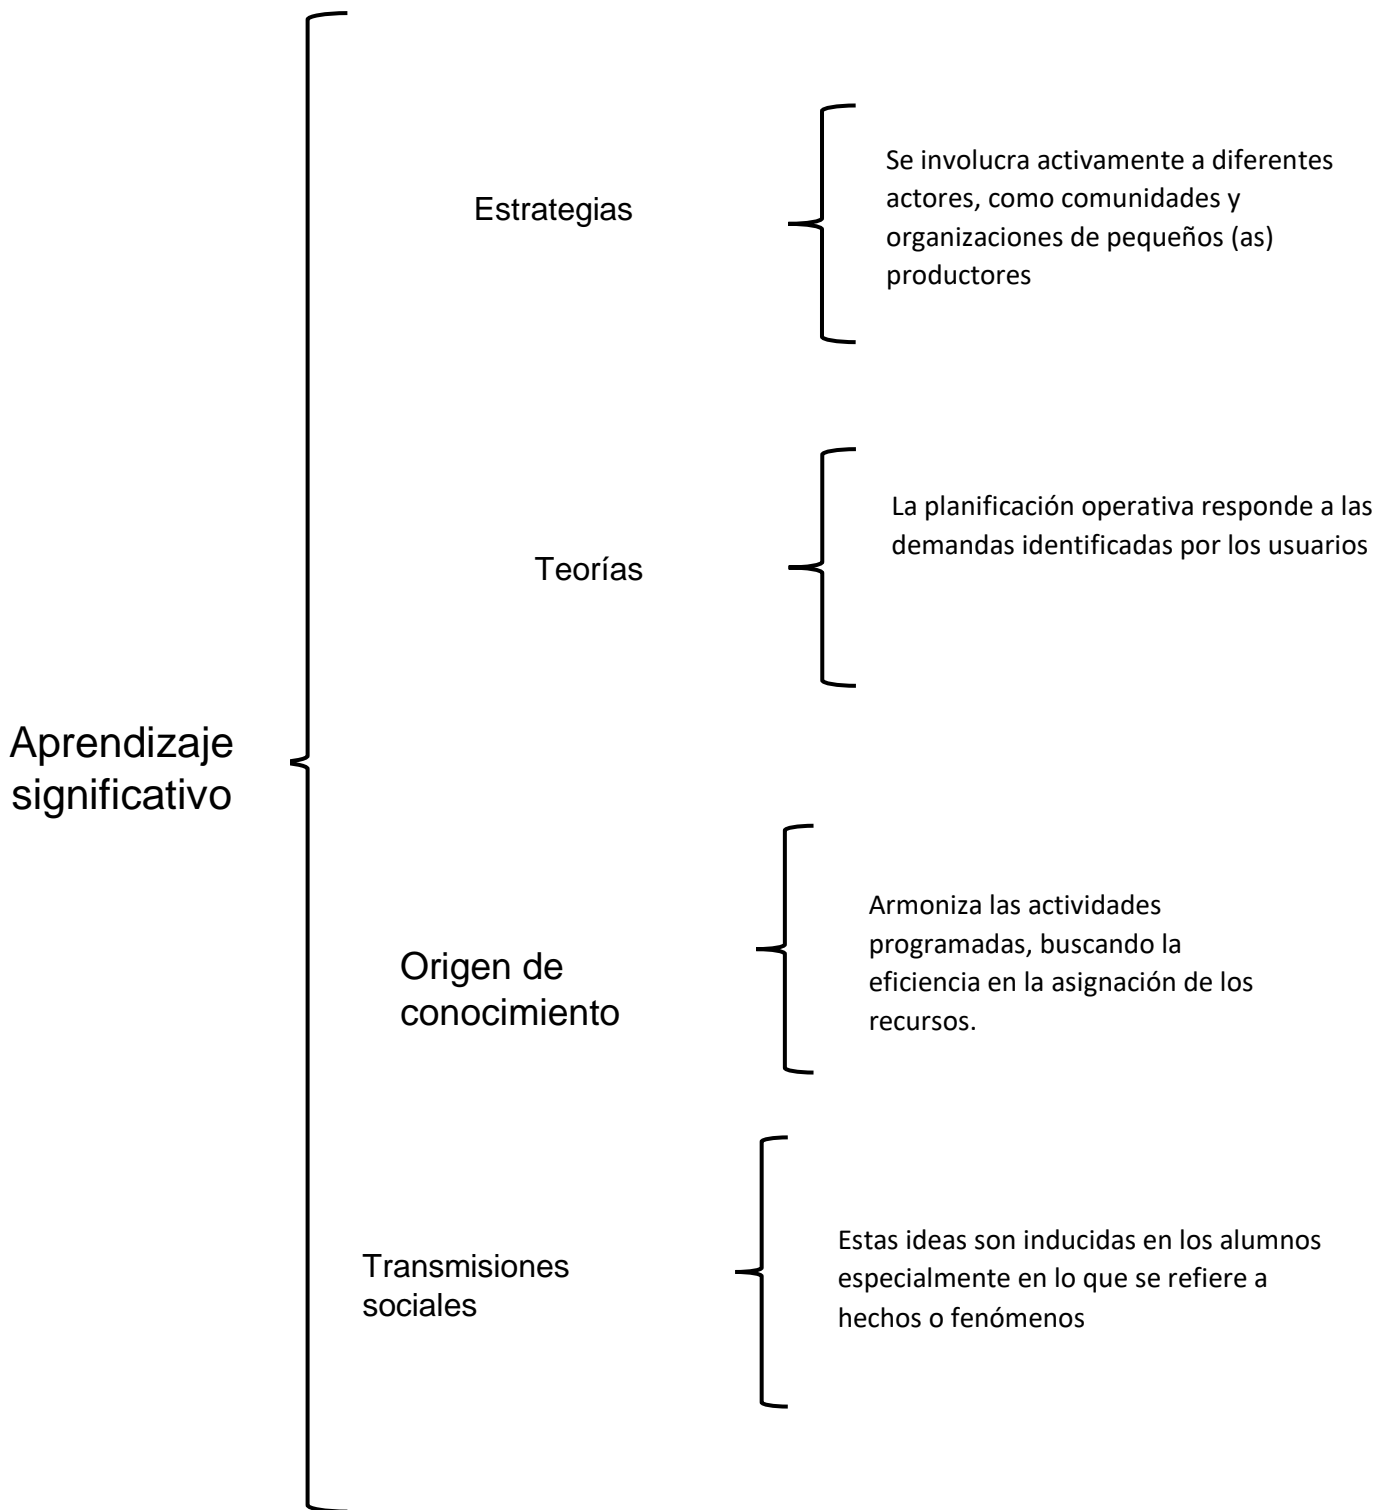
Aprendizaje significativo

Estrategias

Se involucra activamente a diferentes actores, como comunidades y organizaciones de pequeños (as) productores

Teorías

La planificación operativa responde a las demandas identificadas por los usuarios

Origen de conocimiento

Armoniza las actividades programadas, buscando la eficiencia en la asignación de los recursos.

Transmisiones sociales

Estas ideas son inducidas en los alumnos especialmente en lo que se refiere a hechos o fenómenos